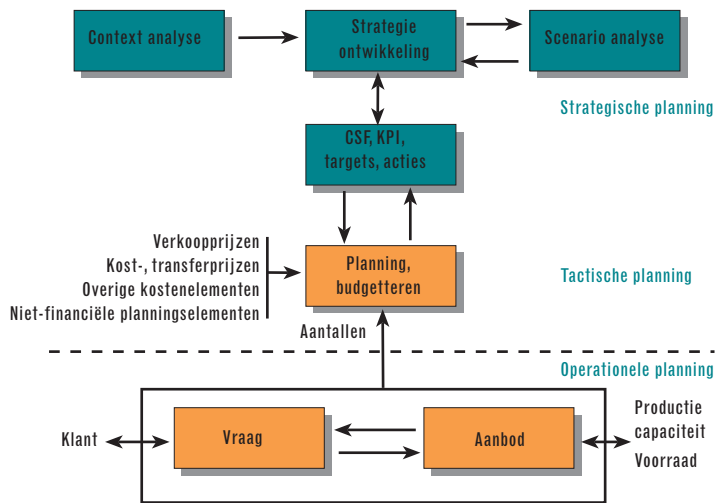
Context analyse

Strategie ontwikkeling

Scenario analyse

Strategische planning

CSF, KPI, targets, acties

Verkoopprijzen
Kost-, transferprijzen
Overige kostenelementen
Niet-financiële planningselementen

Planning, budgetteren

Tactische planning

Aantallen

Operationele planning

Klant

Vraag

Aanbod

Productie capaciteit
Voorraad